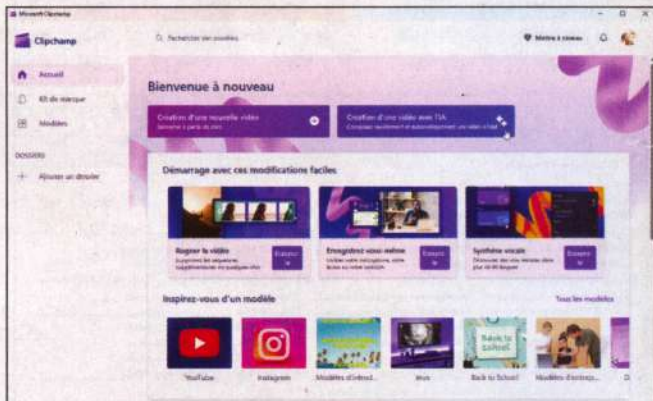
Microsoft Clipchamp

Clipchamp

Rechercher des modèles

Mettre à niveau

Accueil

Kit de marque

Modèles

DOSSIERS

Ajouter un dossier

Bienvenue à nouveau

Création d'une nouvelle vidéo

Démarrer à partir de zéro

Création d'une vidéo avec l'IA

Composez rapidement et automatiquement une vidéo à l'aide

Démarrage avec ces modifications faciles

Rogner la vidéo

Supprimez les séquences supplémentaires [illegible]

Essayez

Enregistrez-vous même

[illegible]

Essayez

Synthèse vocale

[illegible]

Essayez

Inspirez-vous d'un modèle

Tous les modèles

Back to School

YouTube

Instagram

Modèles d'introd...

Jeux

Back to School

Modèles d'entrep...